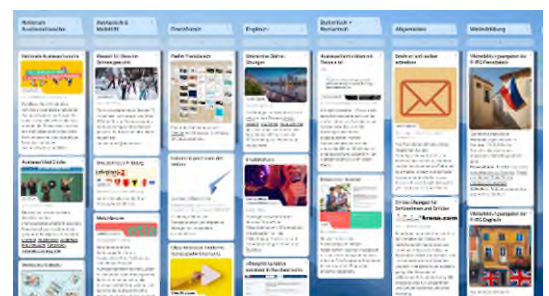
Nationale Austauschbesuche

Austausch & Mobilität

Französisch

Englisch

Deutschlab + Romanisch

Allgemeines

Weiterbildung

Nationale Austauschbesuche

Austausch Welt Online

Material für Deutsch-Schweizer Lehrpersonen

Französisch

Sprachspiele

Mehr Kurse

Padlet Französisch

Digitale Online-Übungen

Englischkurs

Austauschinhalte und Tools

Schreib mir und schreib zurück

Weiterbildungsangebote für E-BG Französisch

Weiterbildungsangebote für E-BG Englisch

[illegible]llmeso.com